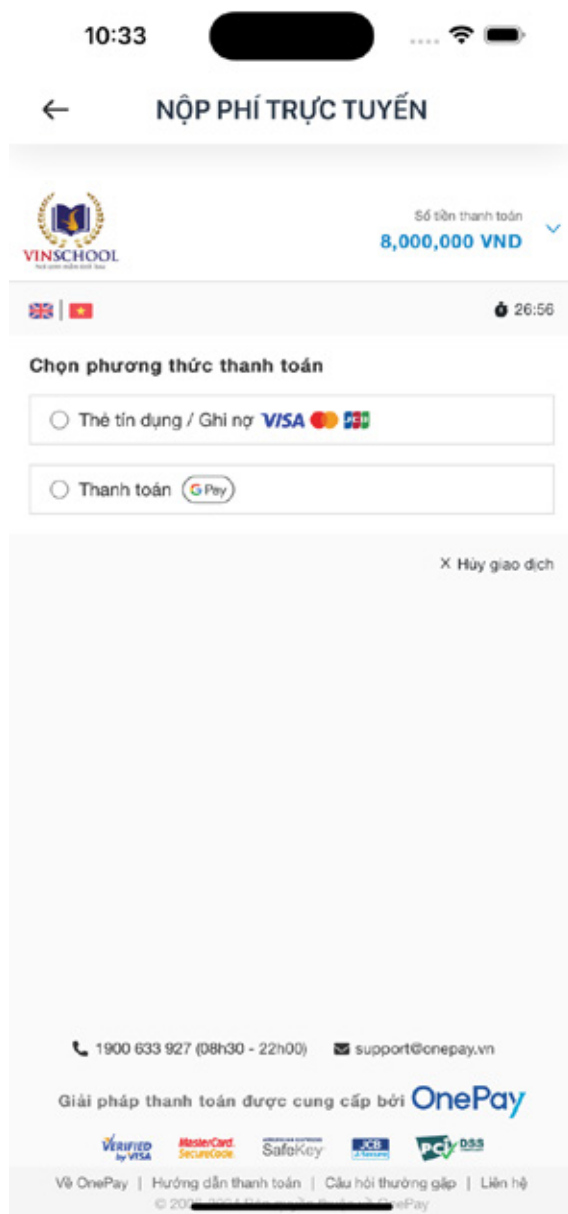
10:33

← NỘP PHÍ TRỰC TUYẾN

VINSCHOOL

Số tiền thanh toán
8,000,000 VND

26:56

Chọn phương thức thanh toán

Thẻ tín dụng / Ghi nợ VISA JCB

Thanh toán G Pay

✕ Hủy giao dịch

1900 633 927 (08h30 - 22h00) support@onepay.vn

Giải pháp thanh toán được cung cấp bởi OnePay

VERIFIED by VISA MasterCard SecureCode SafeKey JCB J/Secure PCI DSS

Về OnePay | Hướng dẫn thanh toán | Câu hỏi thường gặp | Liên hệ

© 2006-2024 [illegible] OnePay